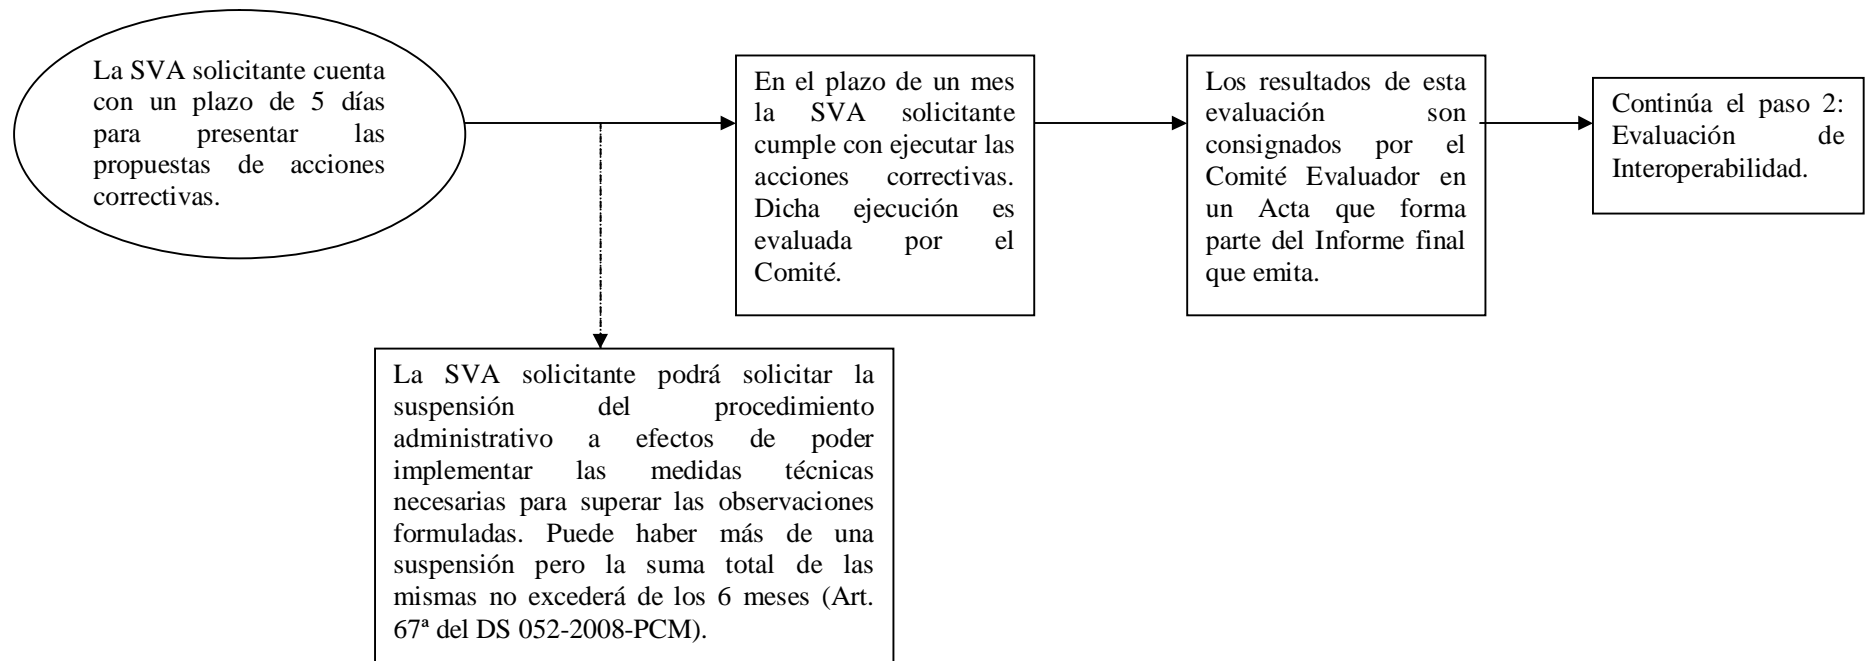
La SVA solicitante cuenta con un plazo de 5 días para presentar las propuestas de acciones correctivas.

En el plazo de un mes la SVA solicitante cumple con ejecutar las acciones correctivas. Dicha ejecución es evaluada por el Comité.

Los resultados de esta evaluación son consignados por el Comité Evaluador en un Acta que forma parte del Informe final que emita.

Continúa el paso 2: Evaluación de Interoperabilidad.

La SVA solicitante podrá solicitar la suspensión del procedimiento administrativo a efectos de poder implementar las medidas técnicas necesarias para superar las observaciones formuladas. Puede haber más de una suspensión pero la suma total de las mismas no excederá de los 6 meses (Art. 67ª del DS 052-2008-PCM).